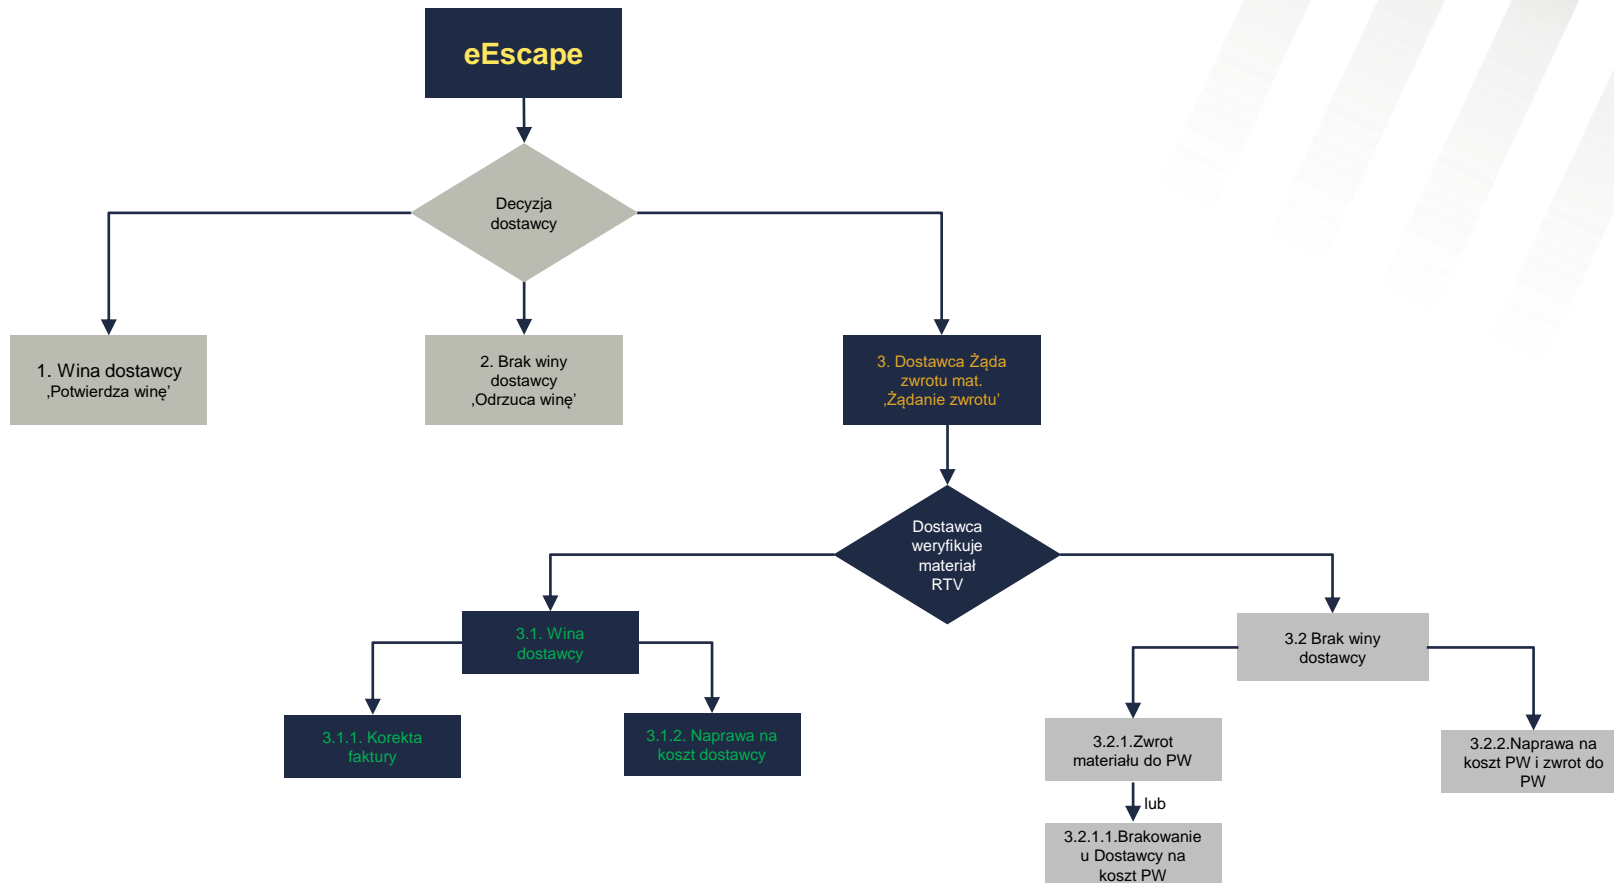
eEscape

Decyzja dostawcy

1. Wina dostawcy ‚Potwierdza winę'

2. Brak winy dostawcy ‚Odrzuca winę'

3. Dostawca Żąda zwrotu mat. ‚Żądanie zwrotu'

Dostawca weryfikuje materiał RTV

3.1. Wina dostawcy

3.1.1. Korekta faktury

3.1.2. Naprawa na koszt dostawcy

3.2 Brak winy dostawcy

3.2.1.Zwrot materiału do PW

lub

3.2.1.1.Brakowanie u Dostawcy na koszt PW

3.2.2.Naprawa na koszt PW i zwrot do PW